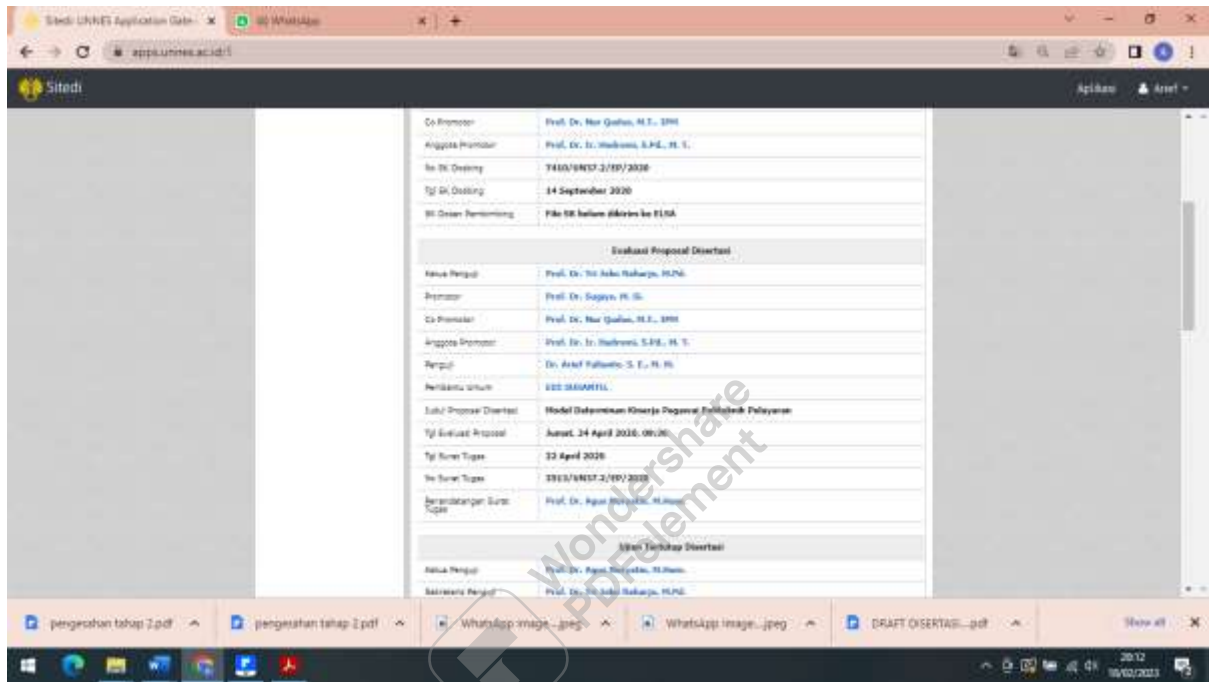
Sitedi UNNES Application Gate | (6) WhatsApp | +

apps.unnes.ac.id/

Sitedi

Aplikasi | Arief

| | |
|---|---|
| Co Promotor | Prof. Dr. Nur Qudus, M.T., IPM |
| Anggota Promotor | Prof. Dr. Ir. Hadromi, S.Pd., M. T. |
| No SK Dosbing | 7450/UN37.2/PP/2020 |
| Tgl SK Dosbing | 14 September 2020 |
| SK Dosen Pembimbing | File SK belum dikirim ke ELISA |

| | |
|---|---|
| | Evaluasi Proposal Disertasi |
| Ketua Penguji | Prof. Dr. Tri Joko Raharjo, M.Pd. |
| Promotor | Prof. Dr. Sugiyo, M. Si. |
| Co Promotor | Prof. Dr. Nur Qudus, M.T., IPM |
| Anggota Promotor | Prof. Dr. Ir. Hadromi, S.Pd., M. T. |
| Penguji | Dr. Arief Yulianto, S. E., M. M. |
| Pembantu Umum | EDI SUSANTO, |
| Judul Proposal Disertasi | Model Determinan Kinerja Pegawai Politeknik Pelayaran |
| Tgl Evaluasi Proposal | Jumat, 24 April 2020, 09:00 |
| Tgl Surat Tugas | 22 April 2020 |
| No Surat Tugas | 3913/UN37.2/PP/2020 |
| Penandatangan Surat Tugas | Prof. Dr. Agus Nuryatin, M.Hum. |

| | |
|---|---|
| | Ujian Tertutup Disertasi |
| Ketua Penguji | Prof. Dr. Agus Nuryatin, M.Hum. |
| Sekretaris Penguji | Prof. Dr. Tri Joko Raharjo, M.Pd. |

Wondershare PDFelement

pengesahan tahap 2.pdf | pengesahan tahap 2.pdf | WhatsApp Image....jpeg | WhatsApp Image....jpeg | DRAFT DISERTASI....pdf | Show all

20:12 10/02/2023